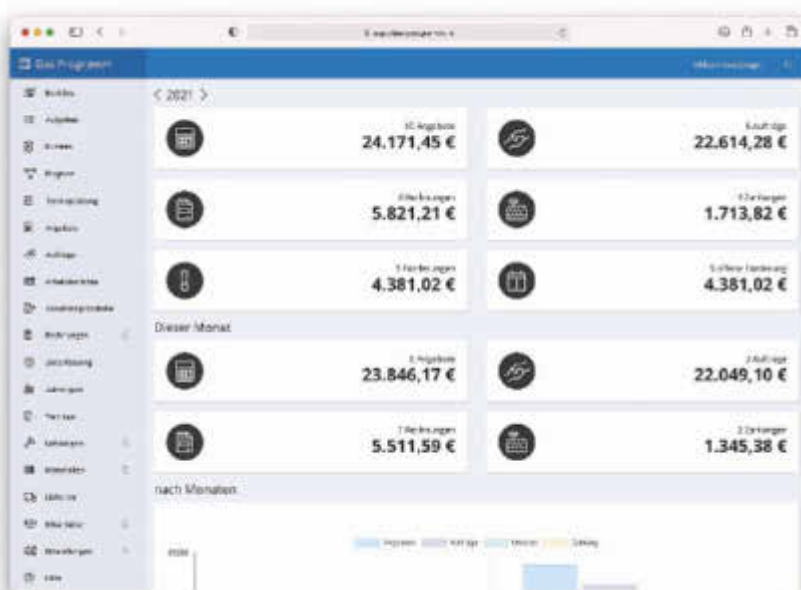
Das Programm

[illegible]

< 2021 >

10 Angebote
24.171,45 €

5 Aufträge
22.614,28 €

3 Rechnungen
5.821,21 €

4 Zahlungen
1.713,82 €

5 Forderungen
4.381,02 €

5 offene Forderung
4.381,02 €

Dieser Monat

3 Angebote
23.846,17 €

2 Aufträge
22.049,10 €

7 Rechnungen
5.511,59 €

2 Zahlungen
1.345,38 €

nach Monaten

Angebote Aufträge Rechnungen Zahlungen

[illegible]